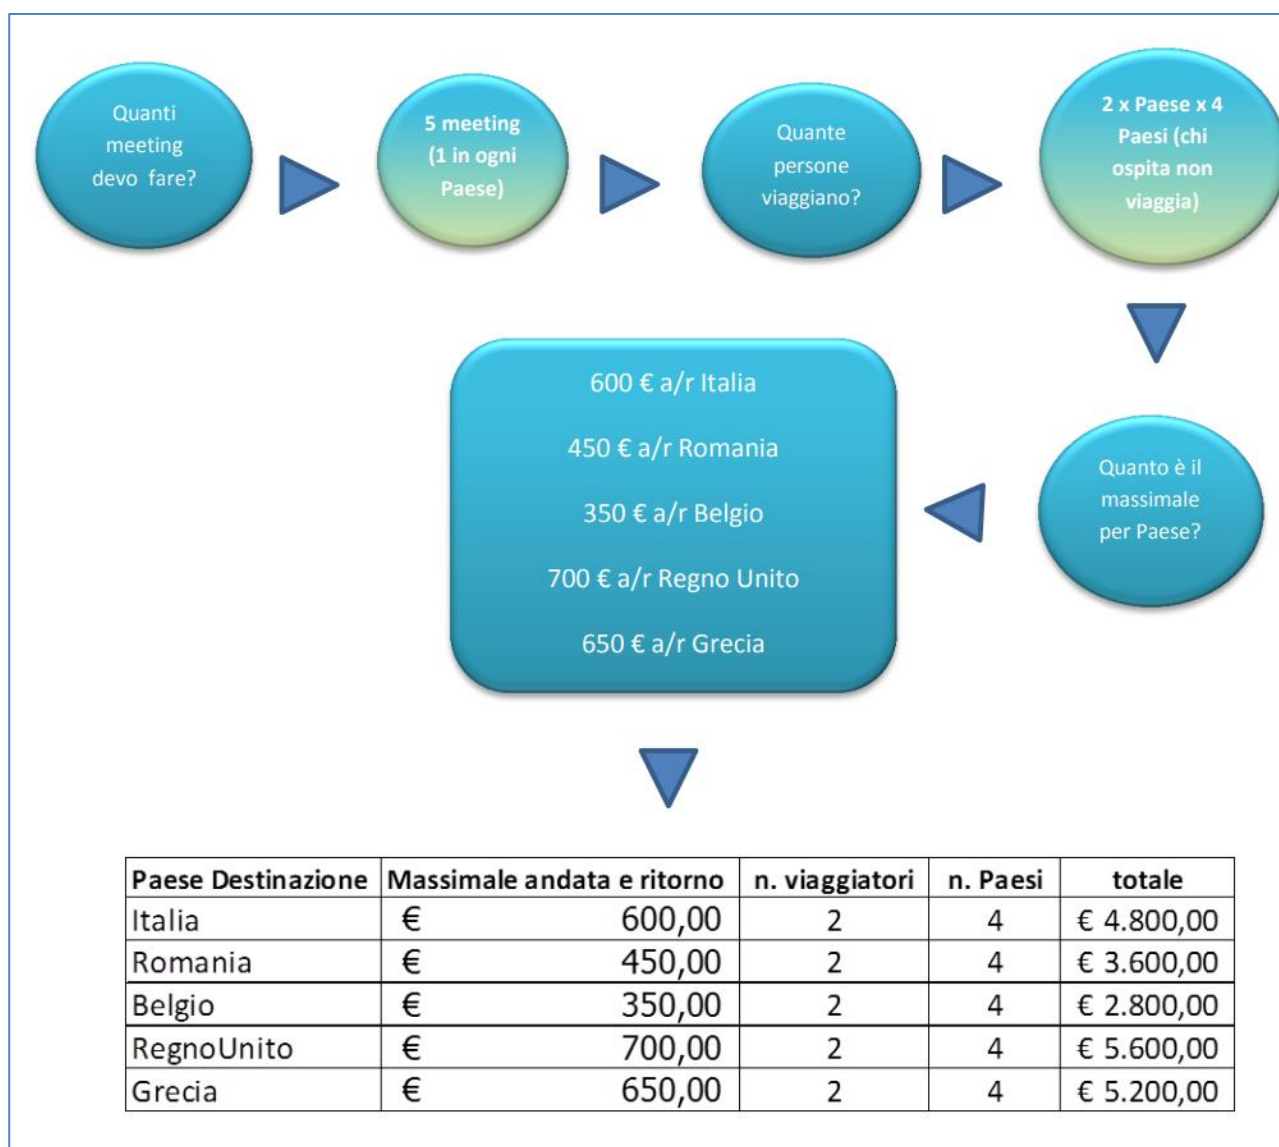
Quanti meeting devo fare?

5 meeting (1 in ogni Paese)

Quante persone viaggiano?

2 x Paese x 4 Paesi (chi ospita non viaggia)

Quanto è il massimale per Paese?

600 € a/r Italia

450 € a/r Romania

350 € a/r Belgio

700 € a/r Regno Unito

650 € a/r Grecia

| Paese Destinazione | Massimale andata e ritorno | n. viaggiatori | n. Paesi | totale |
|---|---|---|---|---|
| Italia | € 600,00 | 2 | 4 | € 4.800,00 |
| Romania | € 450,00 | 2 | 4 | € 3.600,00 |
| Belgio | € 350,00 | 2 | 4 | € 2.800,00 |
| RegnoUnito | € 700,00 | 2 | 4 | € 5.600,00 |
| Grecia | € 650,00 | 2 | 4 | € 5.200,00 |